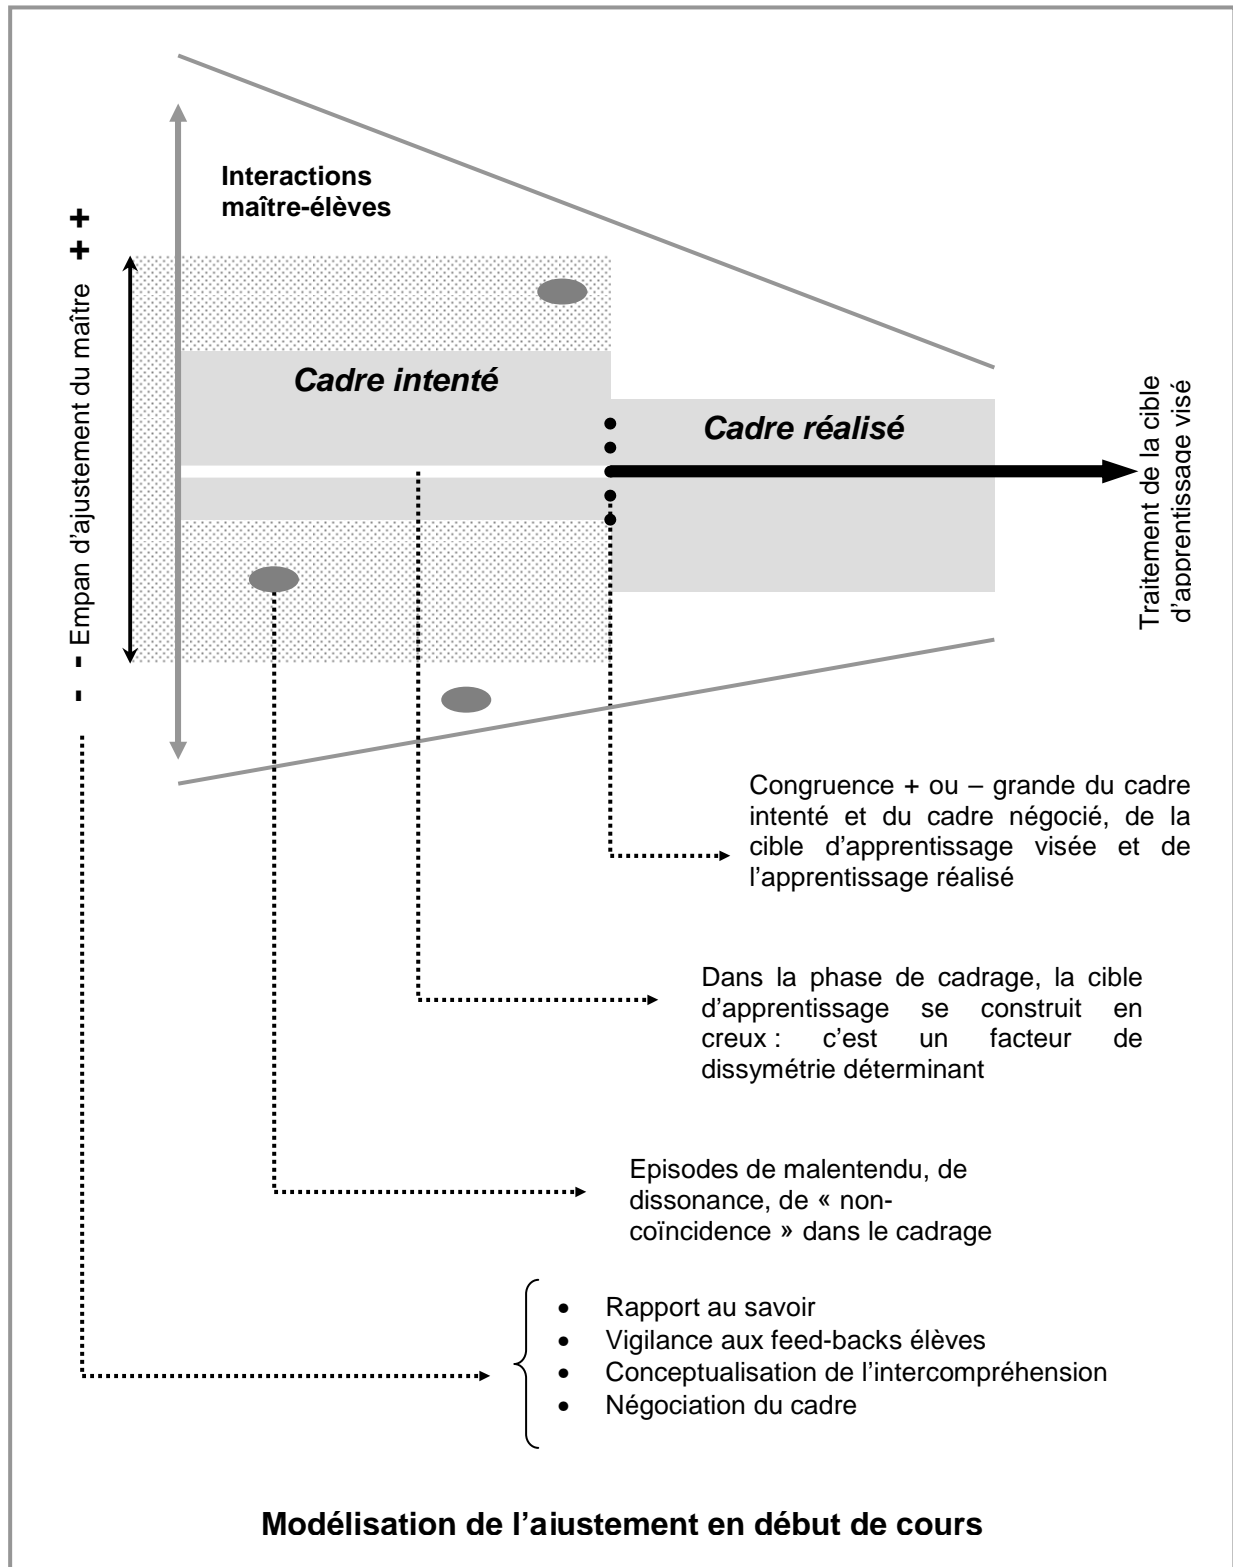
Interactions maître-élèves

+ +

- - Empan d'ajustement du maître

Cadre intenté

Cadre réalisé

Traitement de la cible d'apprentissage visé

Congruence + ou – grande du cadre intenté et du cadre négocié, de la cible d'apprentissage visée et de l'apprentissage réalisé

Dans la phase de cadrage, la cible d'apprentissage se construit en creux : c'est un facteur de dissymétrie déterminant

Episodes de malentendu, de dissonance, de « non-coïncidence » dans le cadrage

- Rapport au savoir
- Vigilance aux feed-backs élèves
- Conceptualisation de l'intercompréhension
- Négociation du cadre

Modélisation de l'aiustement en début de cours